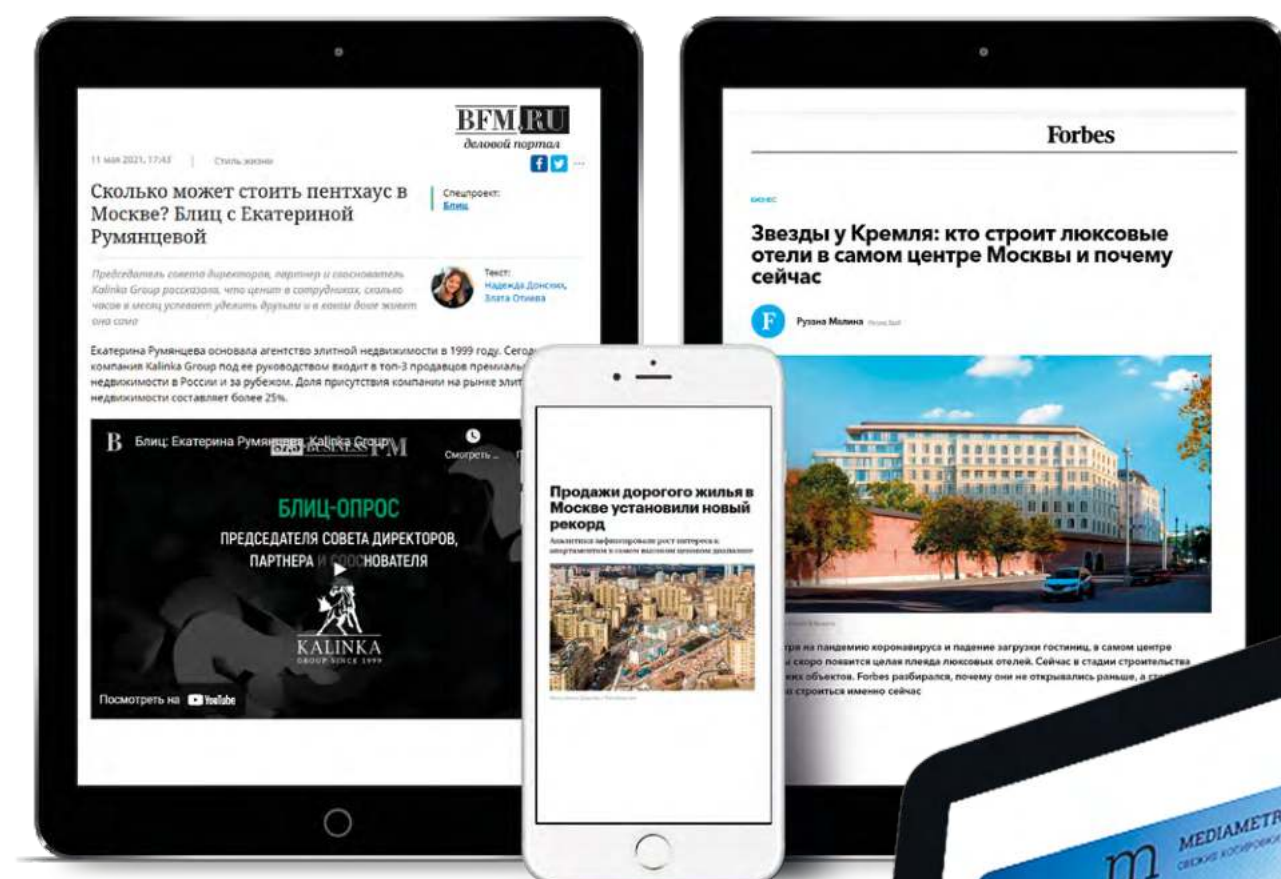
BFM.RU
деловой портал

11 мая 2021, 17:43 | Стиль жизни

Сколько может стоить пентхаус в Москве? Блиц с Екатериной Румянцевой

Спецпроект: Блиц

Председатель совета директоров, партнер и сооснователь Kalinka Group рассказала, что ценит в сотрудниках, сколько часов в месяц успевает уделить друзьям и в каком доме живет она сама

Текст: Надежда Донских, Злата Отиева

Екатерина Румянцева основала агентство элитной недвижимости в 1999 году. Сегод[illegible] компания Kalinka Group под ее руководством входит в топ-3 продавцов премиаль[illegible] недвижимости в России и за рубежом. Доля присутствия компании на рынке элит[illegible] недвижимости составляет более 25%.

Блиц: Екатерина Румянцева, Kalinka Group

Смотреть ...

БЛИЦ-ОПРОС
ПРЕДСЕДАТЕЛЯ СОВЕТА ДИРЕКТОРОВ, ПАРТНЕРА И СООСНОВАТЕЛЯ

KALINKA
GROUP SINCE 1999

Посмотреть на YouTube

Продажи дорогого жилья в Москве установили новый рекорд
Аналитики зафиксировали рост интереса к апартаментам в самом высоком ценовом диапазоне

Forbes

БИЗНЕС

Звезды у Кремля: кто строит люксовые отели в самом центре Москвы и почему сейчас

Рузана Малина

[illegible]тря на пандемию коронавируса и падение загрузки гостиниц, в самом центре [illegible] скоро появится целая плеяда люксовых отелей. Сейчас в стадии строительства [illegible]ких объектов. Forbes разбирался, почему они не открывались раньше, а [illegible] строиться именно сейчас

MEDIAMETR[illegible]